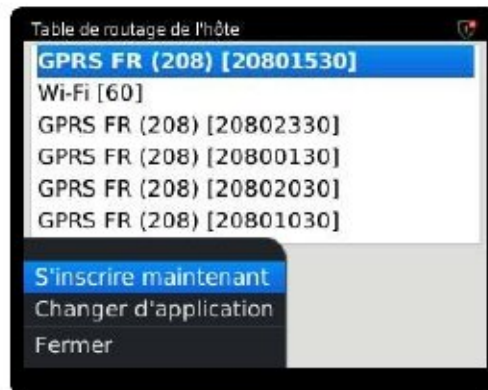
Table de routage de l'hôte

GPRS FR (208) [20801530]
Wi-Fi [60]
GPRS FR (208) [20802330]
GPRS FR (208) [20800130]
GPRS FR (208) [20802030]
GPRS FR (208) [20801030]

S'inscrire maintenant
Changer d'application
Fermer